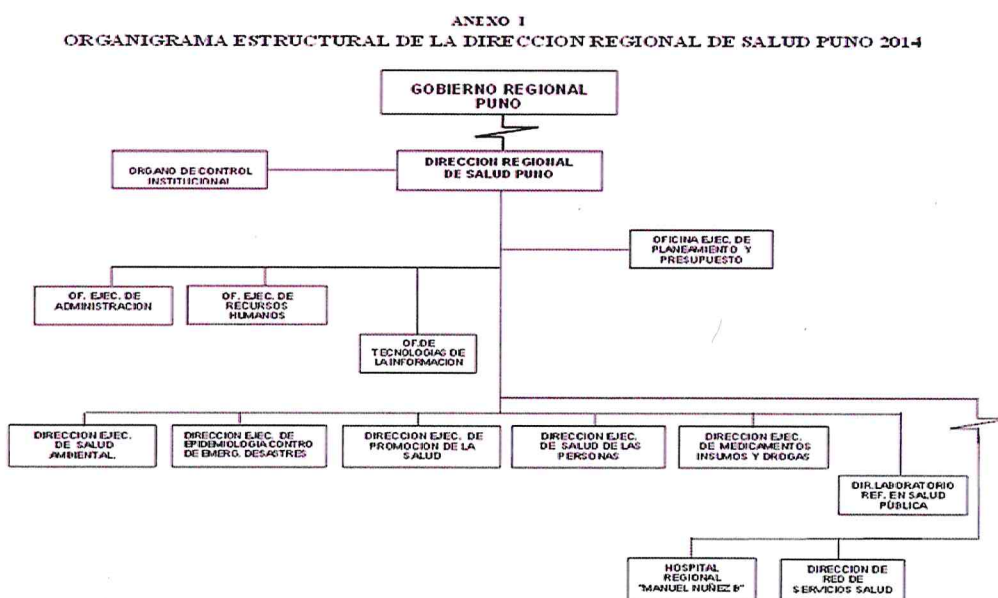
ANEXO 1
ORGANIGRAMA ESTRUCTURAL DE LA DIRECCION REGIONAL DE SALUD PUNO 2014

GOBIERNO REGIONAL PUNO

DIRECCION REGIONAL DE SALUD PUNO

ORGANO DE CONTROL INSTITUCIONAL

OFICINA EJEC. DE PLANEAMIENTO Y PRESUPUESTO

OF. EJEC. DE ADMINISTRACION

OF. EJEC. DE RECURSOS HUMANOS

OF.DE TECNOLOGIAS DE LA INFORMACION

DIRECCION EJEC. DE SALUD AMBIENTAL.

DIRECCION EJEC. DE EPIDEMIOLOGIA CONTRO DE EMERG. DESASTRES

DIRECCION EJEC. DE PROMOCION DE LA SALUD

DIRECCION EJEC. DE SALUD DE LAS PERSONAS

DIRECCION EJEC. DE MEDICAMENTOS INSUMOS Y DROGAS

DIR.LABORATORIO REF. EN SALUD PÚBLICA

HOSPITAL REGIONAL "MANUEL NUÑEZ B"

DIRECCION DE RED DE SERVICIOS SALUD